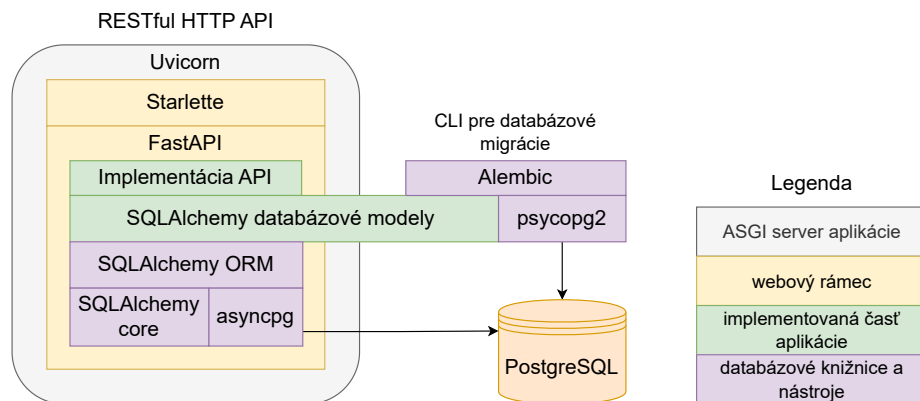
RESTful HTTP API

Uvicorn

Starlette

FastAPI

Implementácia API

SQLAlchemy databázové modely

SQLAlchemy ORM

SQLAlchemy core

asyncpg

CLI pre databázové migrácie

Alembic

psycopg2

PostgreSQL

Legenda

ASGI server aplikácie

webový rámec

implementovaná časť aplikácie

databázové knižnice a nástroje